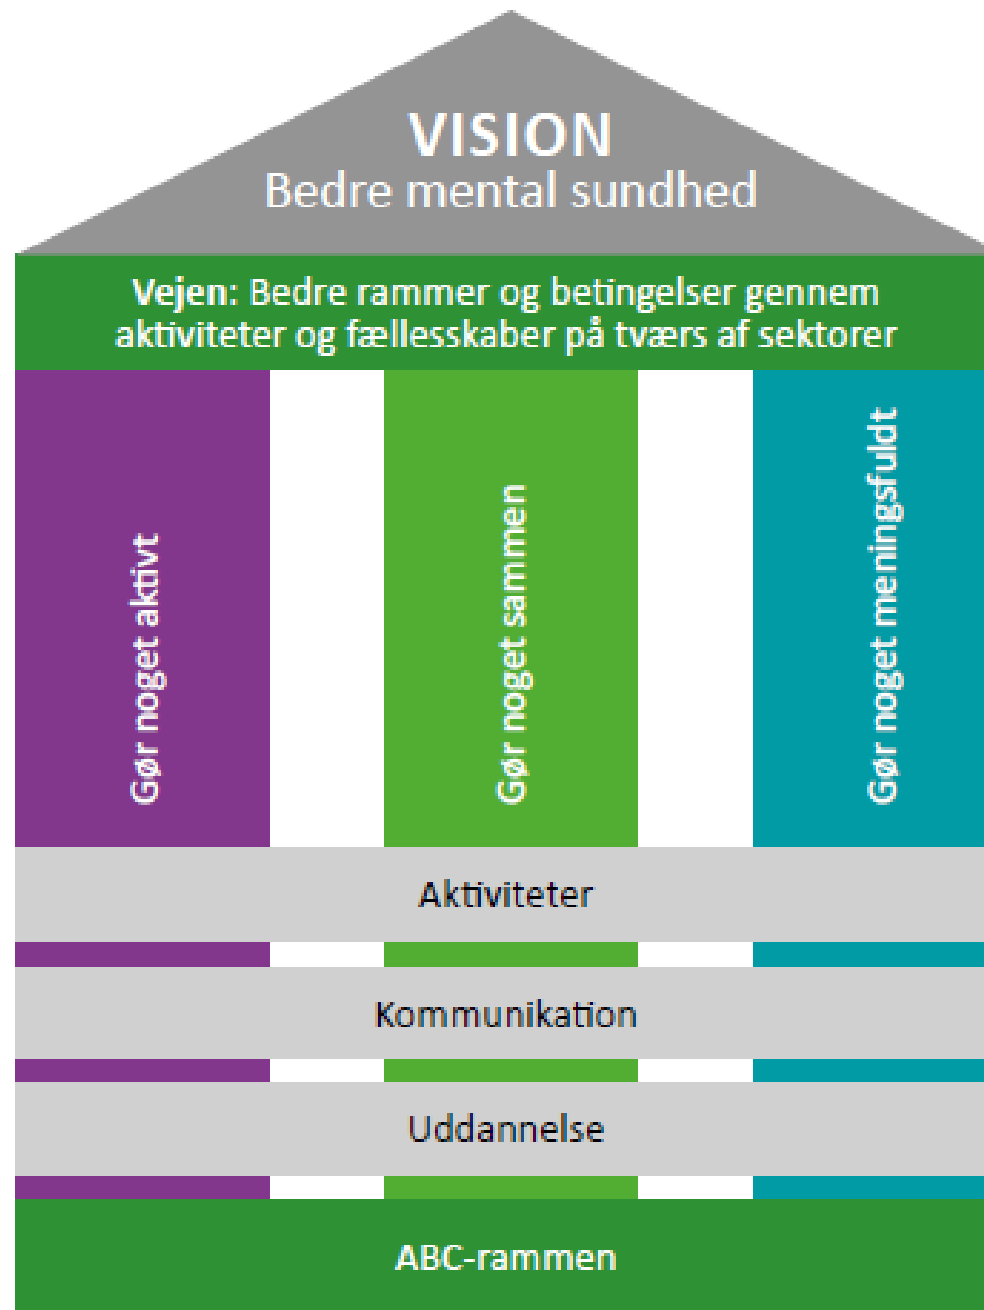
VISION
Bedre mental sundhed

Vejen: Bedre rammer og betingelser gennem aktiviteter og fællesskaber på tværs af sektorer

Gør noget aktivt

Gør noget sammen

Gør noget meningsfuldt

Aktiviteter

Kommunikation

Uddannelse

ABC-rammen